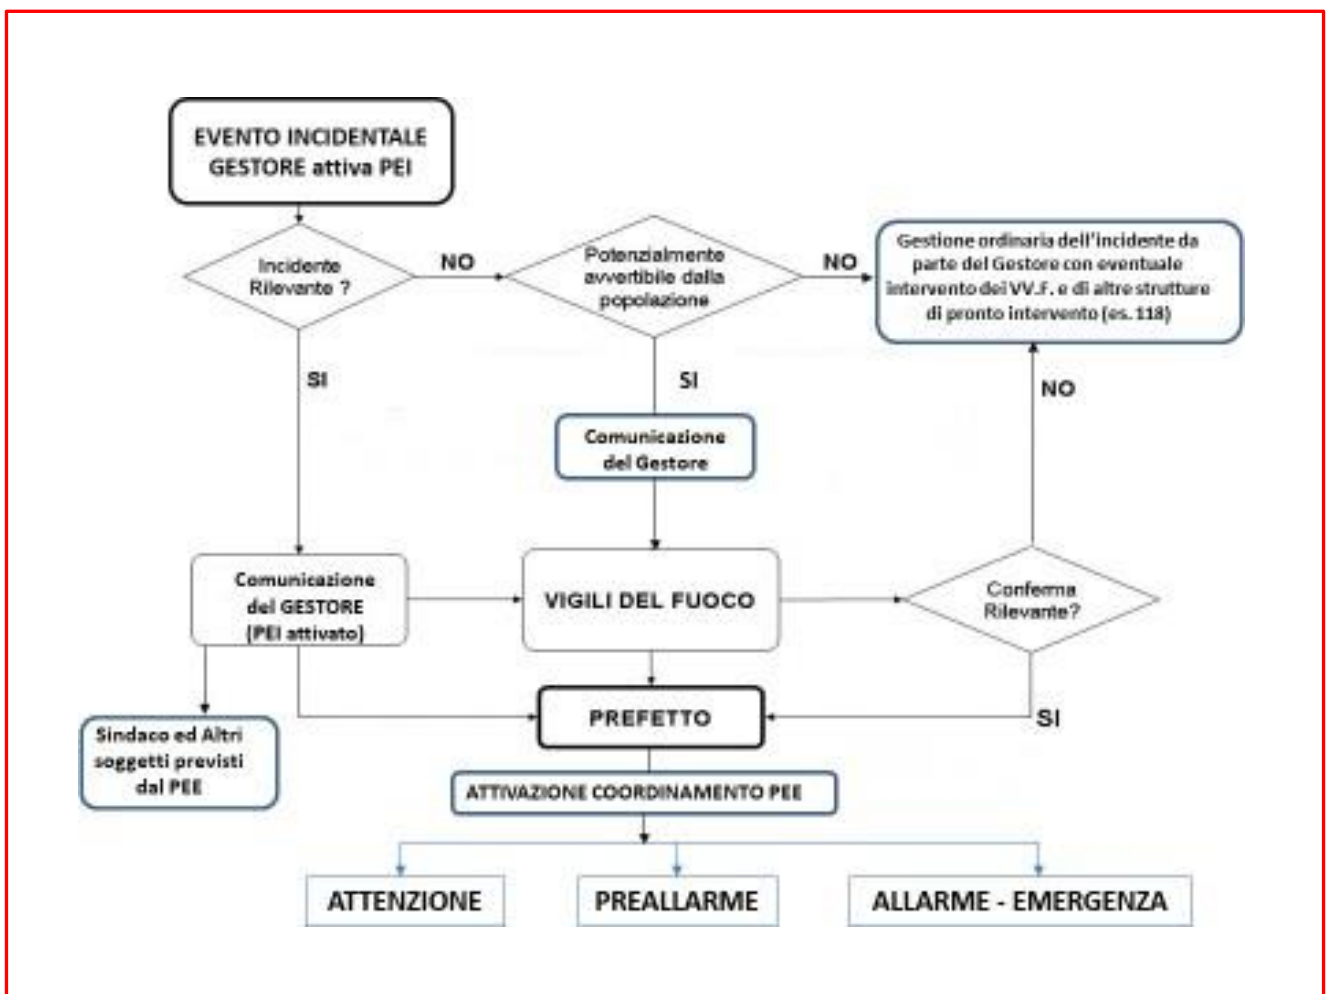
EVENTO INCIDENTALE GESTORE attiva PEI

Incidente Rilevante ?

NO

Potenzialmente avvertibile dalla popolazione

NO

Gestione ordinaria dell'incidente da parte del Gestore con eventuale intervento dei VV.F. e di altre strutture di pronto intervento (es. 118)

SI

SI

NO

Comunicazione del Gestore

Comunicazione del GESTORE (PEI attivato)

VIGILI DEL FUOCO

Conferma Rilevante?

Sindaco ed Altri soggetti previsti dal PEE

PREFETTO

SI

ATTIVAZIONE COORDINAMENTO PEE

ATTENZIONE

PREALLARME

ALLARME - EMERGENZA